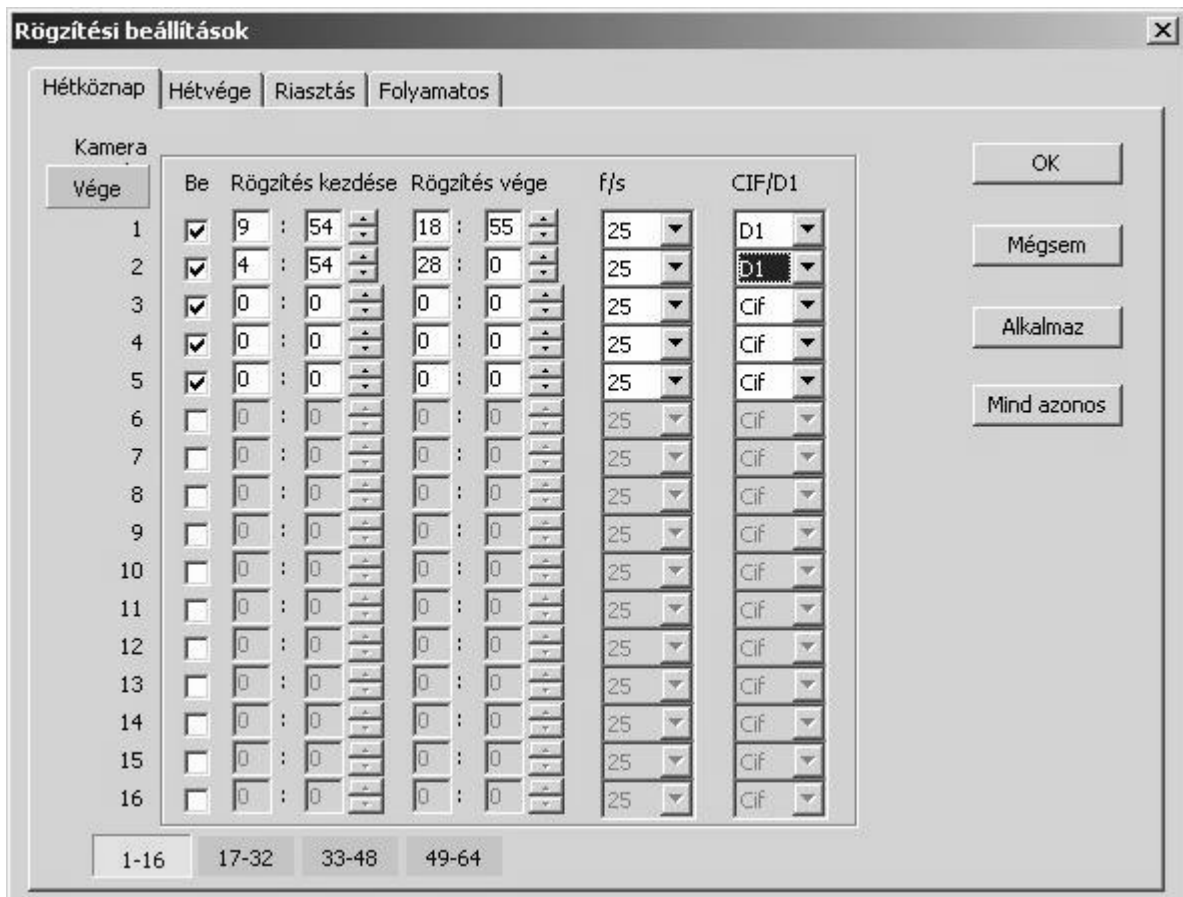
Rögzítési beállítások

Hétköznap | Hétvége | Riasztás | Folyamatos

Kamera

Vége

| | Be | Rögzítés kezdése | | Rögzítés vége | | f/s | CIF/D1 |
|---|---|---|---|---|---|---|---|
| 1 | ☑ | 9 | 54 | 18 | 55 | 25 | D1 |
| 2 | ☑ | 4 | 54 | 28 | 0 | 25 | D1 |
| 3 | ☑ | 0 | 0 | 0 | 0 | 25 | Cif |
| 4 | ☑ | 0 | 0 | 0 | 0 | 25 | Cif |
| 5 | ☑ | 0 | 0 | 0 | 0 | 25 | Cif |
| 6 | ☐ | 0 | 0 | 0 | 0 | 25 | Cif |
| 7 | ☐ | 0 | 0 | 0 | 0 | 25 | Cif |
| 8 | ☐ | 0 | 0 | 0 | 0 | 25 | Cif |
| 9 | ☐ | 0 | 0 | 0 | 0 | 25 | Cif |
| 10 | ☐ | 0 | 0 | 0 | 0 | 25 | Cif |
| 11 | ☐ | 0 | 0 | 0 | 0 | 25 | Cif |
| 12 | ☐ | 0 | 0 | 0 | 0 | 25 | Cif |
| 13 | ☐ | 0 | 0 | 0 | 0 | 25 | Cif |
| 14 | ☐ | 0 | 0 | 0 | 0 | 25 | Cif |
| 15 | ☐ | 0 | 0 | 0 | 0 | 25 | Cif |
| 16 | ☐ | 0 | 0 | 0 | 0 | 25 | Cif |

OK

Mégsem

Alkalmaz

Mind azonos

1-16 17-32 33-48 49-64